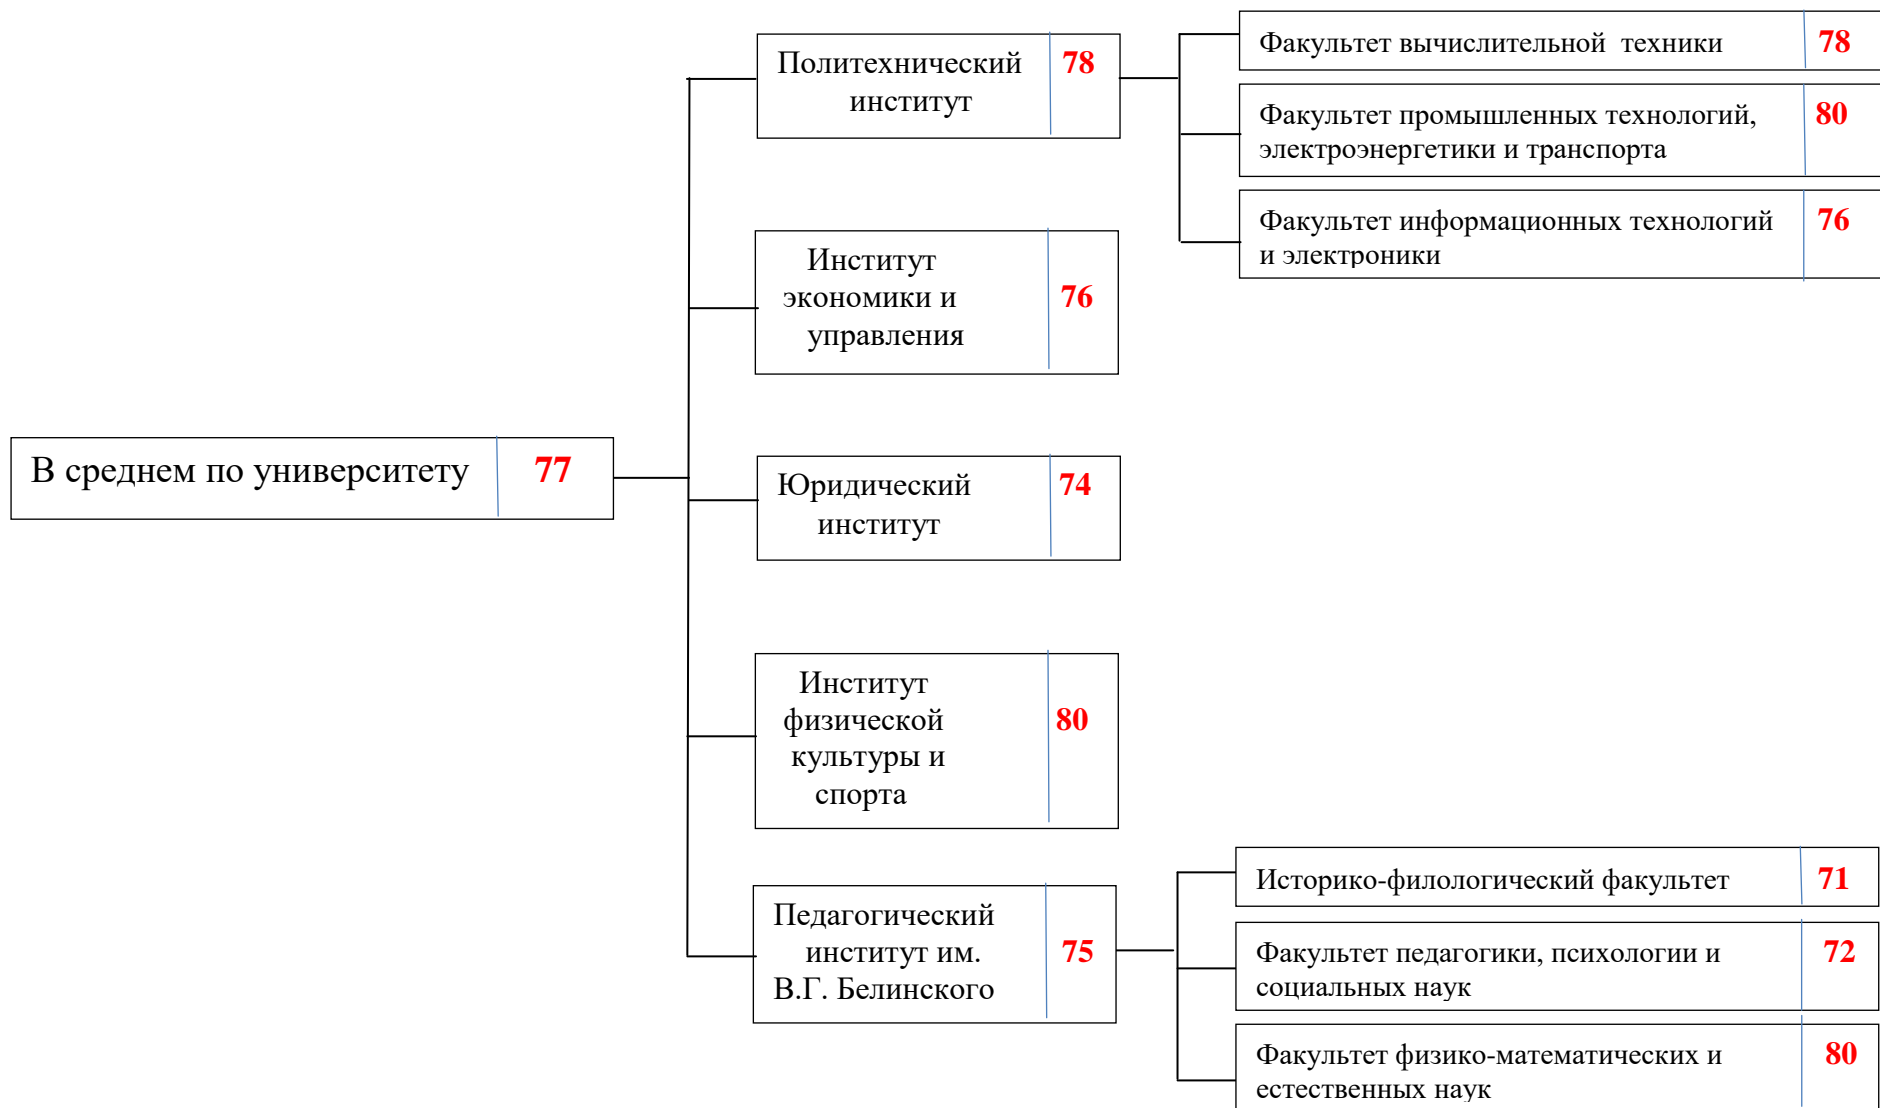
В среднем по университету 77

Политехнический институт 78

Факультет вычислительной техники 78

Факультет промышленных технологий, электроэнергетики и транспорта 80

Факультет информационных технологий и электроники 76

Институт экономики и управления 76

Юридический институт 74

Институт физической культуры и спорта 80

Педагогический институт им. В.Г. Белинского 75

Историко-филологический факультет 71

Факультет педагогики, психологии и социальных наук 72

Факультет физико-математических и естественных наук 80